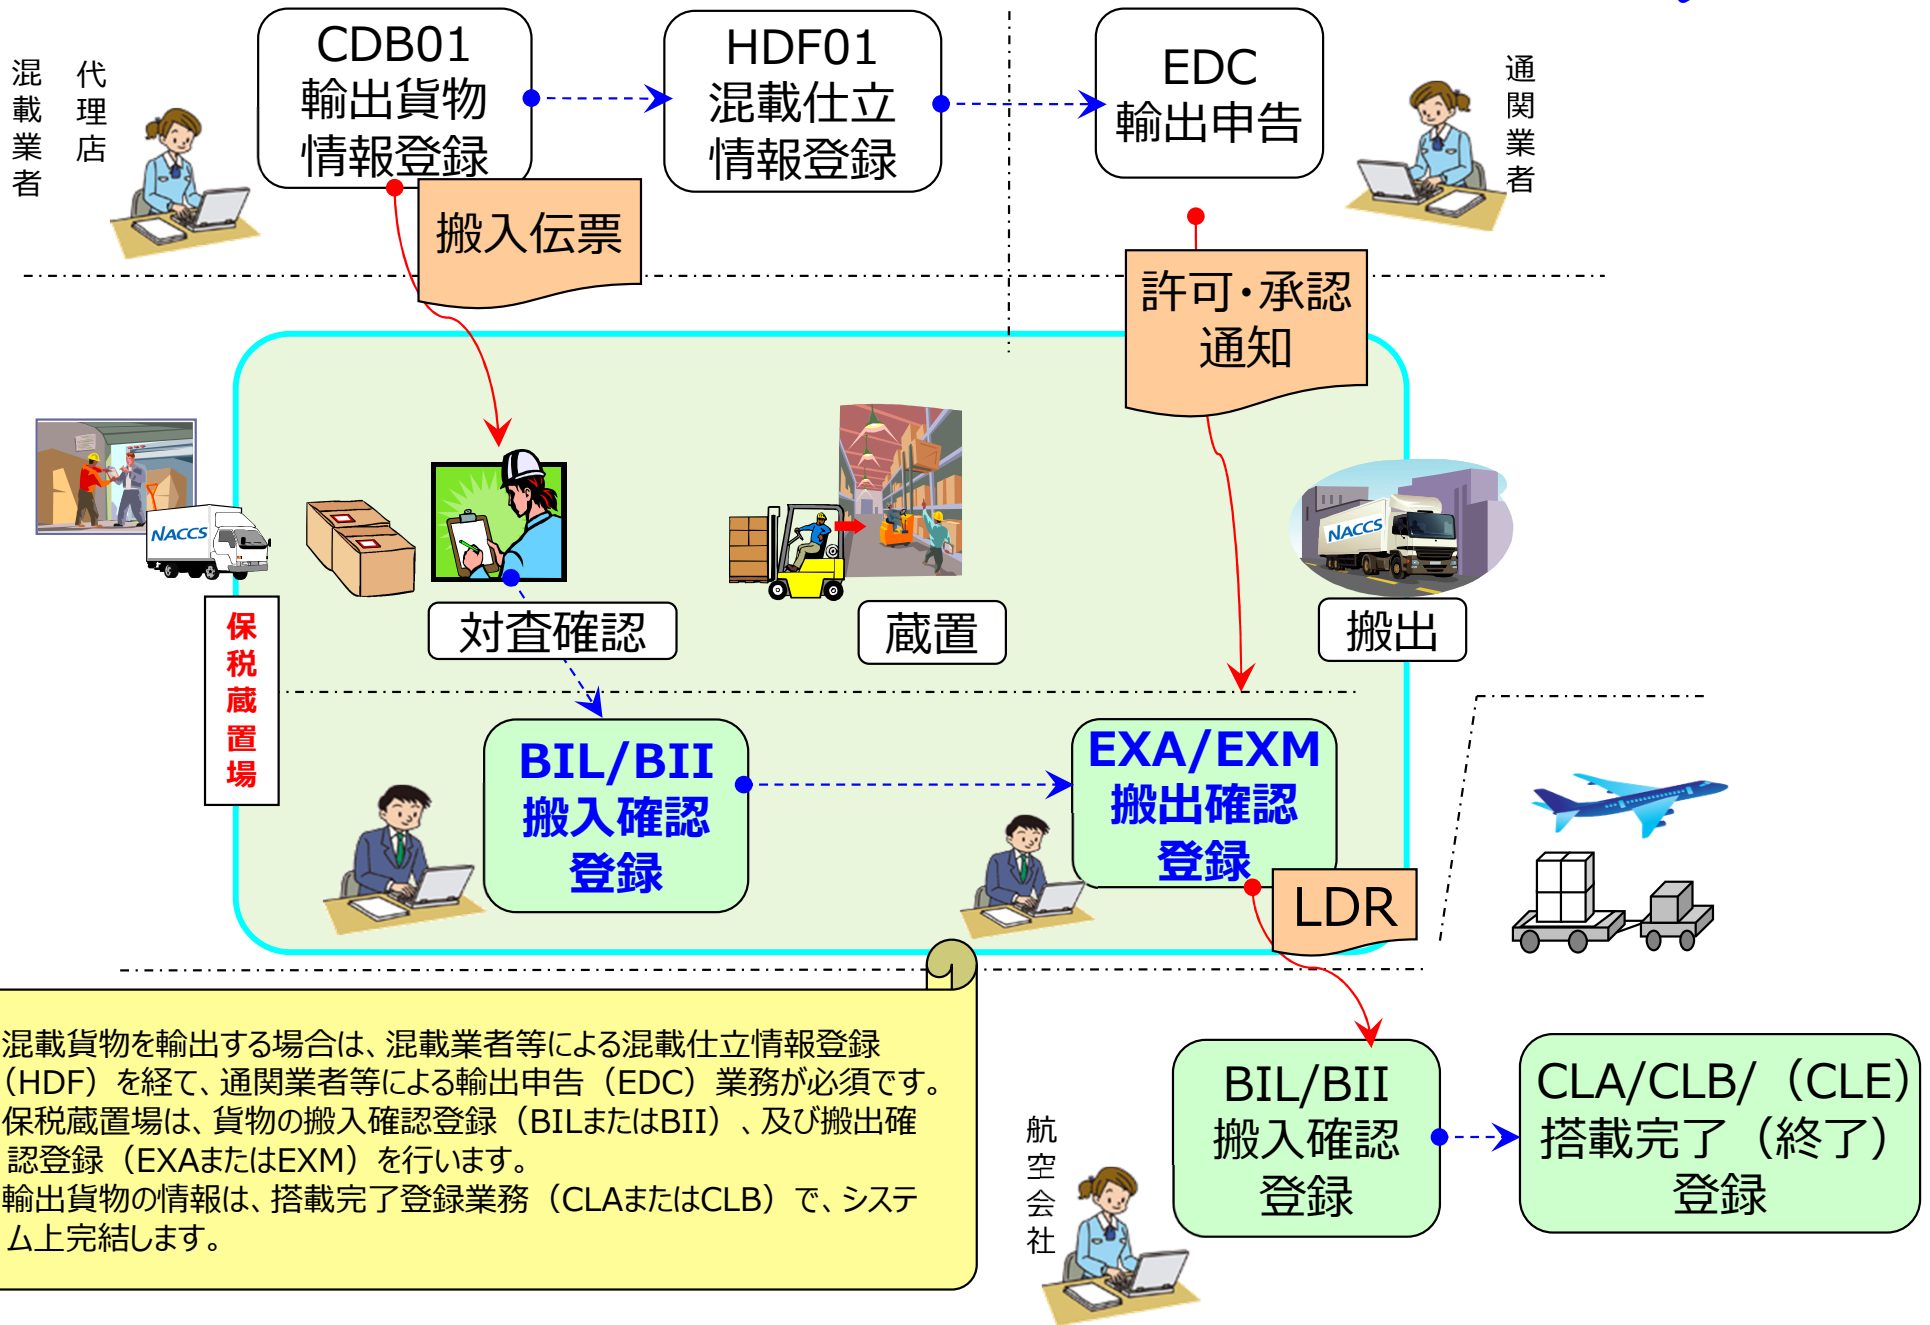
混載業者

代理店

CDB01
輸出貨物
情報登録

HDF01
混載仕立
情報登録

EDC
輸出申告

通関業者

搬入伝票

許可・承認
通知

NACCS

保税蔵置場

対査確認

蔵置

NACCS

搬出

BIL/BII
搬入確認
登録

EXA/EXM
搬出確認
登録

LDR

混載貨物を輸出する場合は、混載業者等による混載仕立情報登録（HDF）を経て、通関業者等による輸出申告（EDC）業務が必須です。
保税蔵置場は、貨物の搬入確認登録（BILまたはBII）、及び搬出確認登録（EXAまたはEXM）を行います。
輸出貨物の情報は、搭載完了登録業務（CLAまたはCLB）で、システム上完結します。

航空会社

BIL/BII
搬入確認
登録

CLA/CLB/（CLE）
搭載完了（終了）
登録